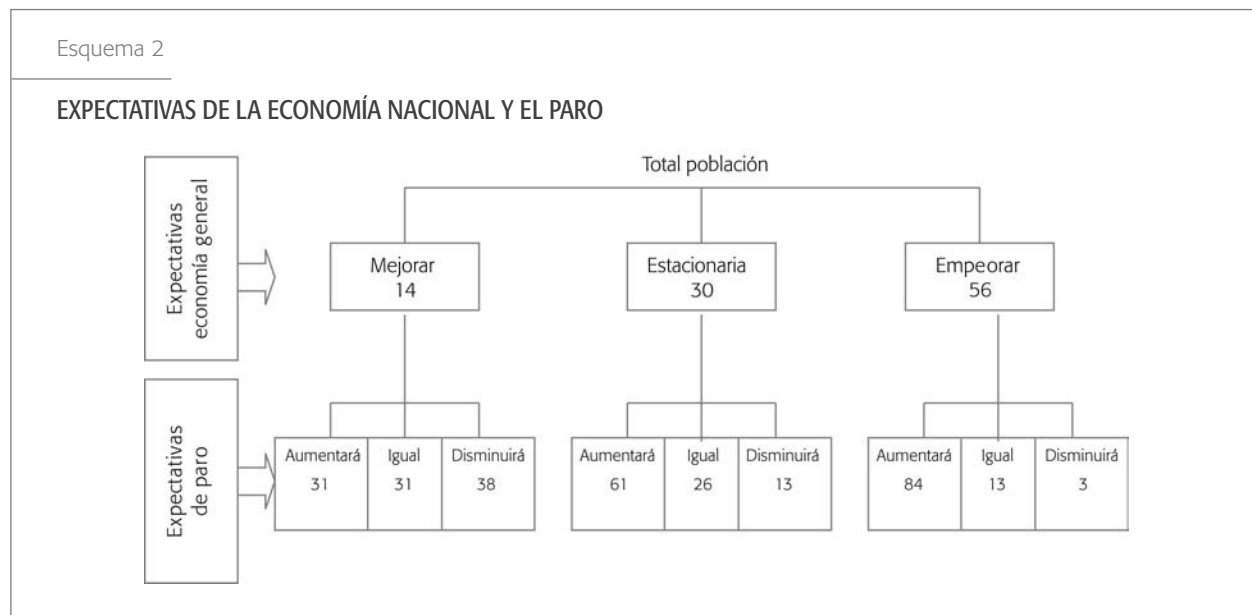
Esquema 2

EXPECTATIVAS DE LA ECONOMÍA NACIONAL Y EL PARO

Expectativas economía general

Expectativas de paro

Total población

Mejorar
14

Estacionaria
30

Empeorar
56

| Aumentará | Igual | Disminuirá |
|---|---|---|
| 31 | 31 | 38 |

| Aumentará | Igual | Disminuirá |
|---|---|---|
| 61 | 26 | 13 |

| Aumentará | Igual | Disminuirá |
|---|---|---|
| 84 | 13 | 3 |